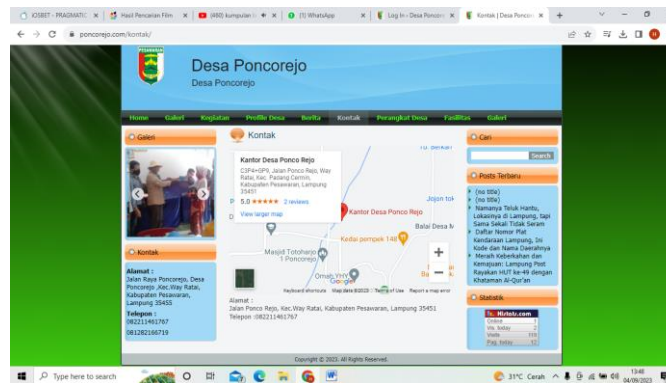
IOSBET - PRAGMATIC × | Hasil Pencarian Film × | (460) kumpulan × | (1) WhatsApp × | Log In ‹ Desa Poncore × | Kontak | Desa Poncor × | +

poncorejo.com/kontak/

Desa Poncorejo
Desa Poncorejo

Home | Galeri | Kegiatan | Profile Desa | Berita | Kontak | Perangkat Desa | Fasilitas | Galeri

Galeri

Kontak

Kantor Desa Ponco Rejo
C3P4+5P9, Jalan Ponco Rejo, Way Ratai, Kec. Padang Cermin, Kabupaten Pesawaran, Lampung 35451
5.0 ★★★★★ 2 reviews
View larger map

Kantor Desa Ponco Rejo
Jojon tok
Balai Desa
Kedai pompak 148
Masjid Totoharjo 1 Poncorejo
Omah VHY
Keyboard shortcuts Map data ©2023 Terms of Use Report a map error

Alamat :
Jalan Ponco Rejo, Kec.Way Ratai, Kabupaten Pesawaran, Lampung 35451
Telepon :082211461767

Kontak

Alamat :
Jalan Raya Poncorejo, Desa Poncorejo ,Kec.Way Ratai, Kabupaten Pesawaran, Lampung 35455
Telepon :
082211461767
081282166719

Cari
Search

Posts Terbaru
(no title)
(no title)
Namanya Teluk Hantu, Lokasinya di Lampung, tapi Sama Sekali Tidak Seram
Daftar Nomor Plat Kendaraan Lampung, Ini Kode dan Nama Daerahnya
Meraih Keberkahan dan Kemajuan: Lampung Pket Rayakan HUT ke-49 dengan Khataman Al-Qur'an

Statistik
Histats.com
Online 2
Vis. today 2
Visits 338
Pag. today 12

Copyright © 2023. All Rights Reserved.

Type here to search
31°C Cerah 13:48 04/09/2023